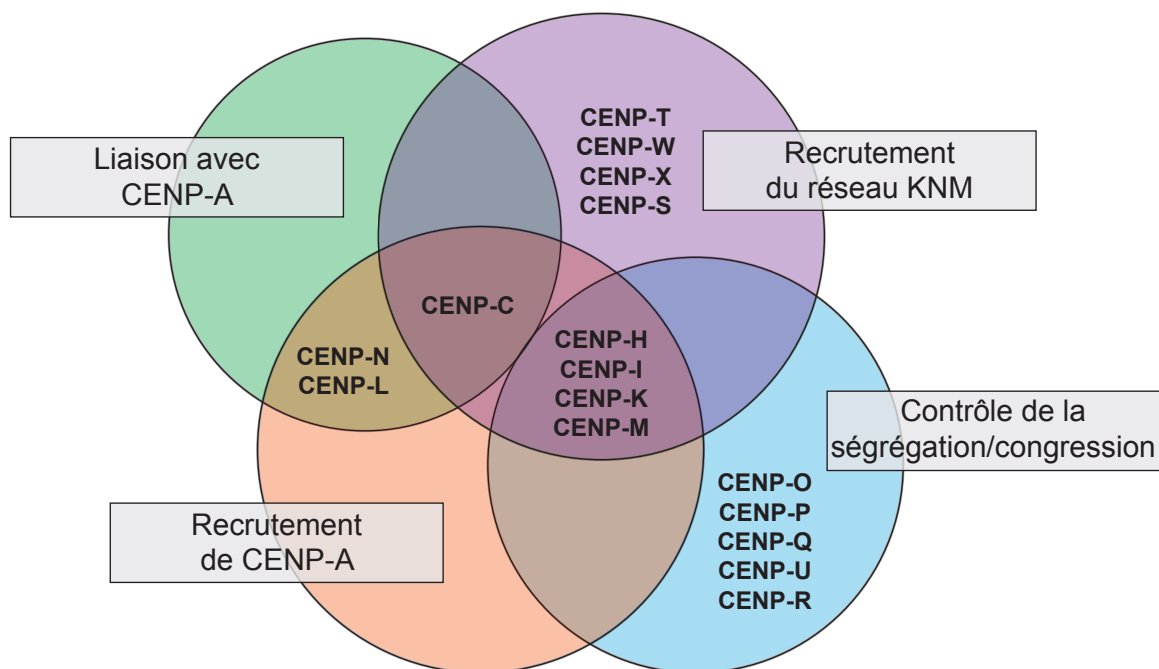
Liaison avec CENP-A

CENP-T
CENP-W
CENP-X
CENP-S

Recrutement du réseau KNM

CENP-C

CENP-N
CENP-L

CENP-H
CENP-I
CENP-K
CENP-M

Contrôle de la ségrégation/congression

CENP-O
CENP-P
CENP-Q
CENP-U
CENP-R

Recrutement de CENP-A